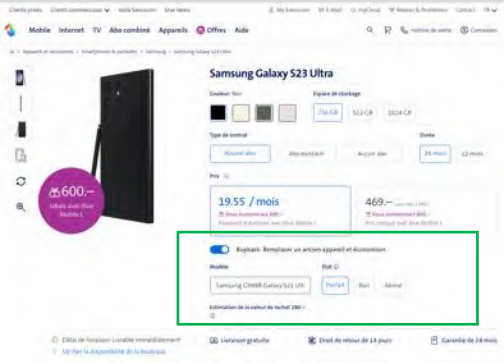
Clients privés Clients commerciaux Avis Swisscom Mail News My Swisscom AF E-Mail myCloud Retour & Problèmes Contact

Mobile Internet TV Abo combiné Appareils Offres Aide

Appareils et accessoires > Smartphones & portables > Samsung > Samsung Galaxy S23 Ultra

Samsung Galaxy S23 Ultra

Couleur: Noir

Espace de stockage

256 GB 512 GB 1024 GB

Type de contrat

Nouvel abo Abo existant Aucun abo

Durée

24 mois 12 mois

Prix

19.55 / mois

469.–

600.–

Rabais avec Blue Mobile L

Buyback: Remplacer un ancien appareil et économiser

Modèle

Samsung G998B Galaxy S21 Ult

État

Parfait Bon Abimé

Estimation de la valeur de rachat 280.–

Délai de livraison: Livrable immédiatement

Vérifier la disponibilité en boutique

Livraison gratuite

Droit de retour de 14 jours

Garantie de 24 mois